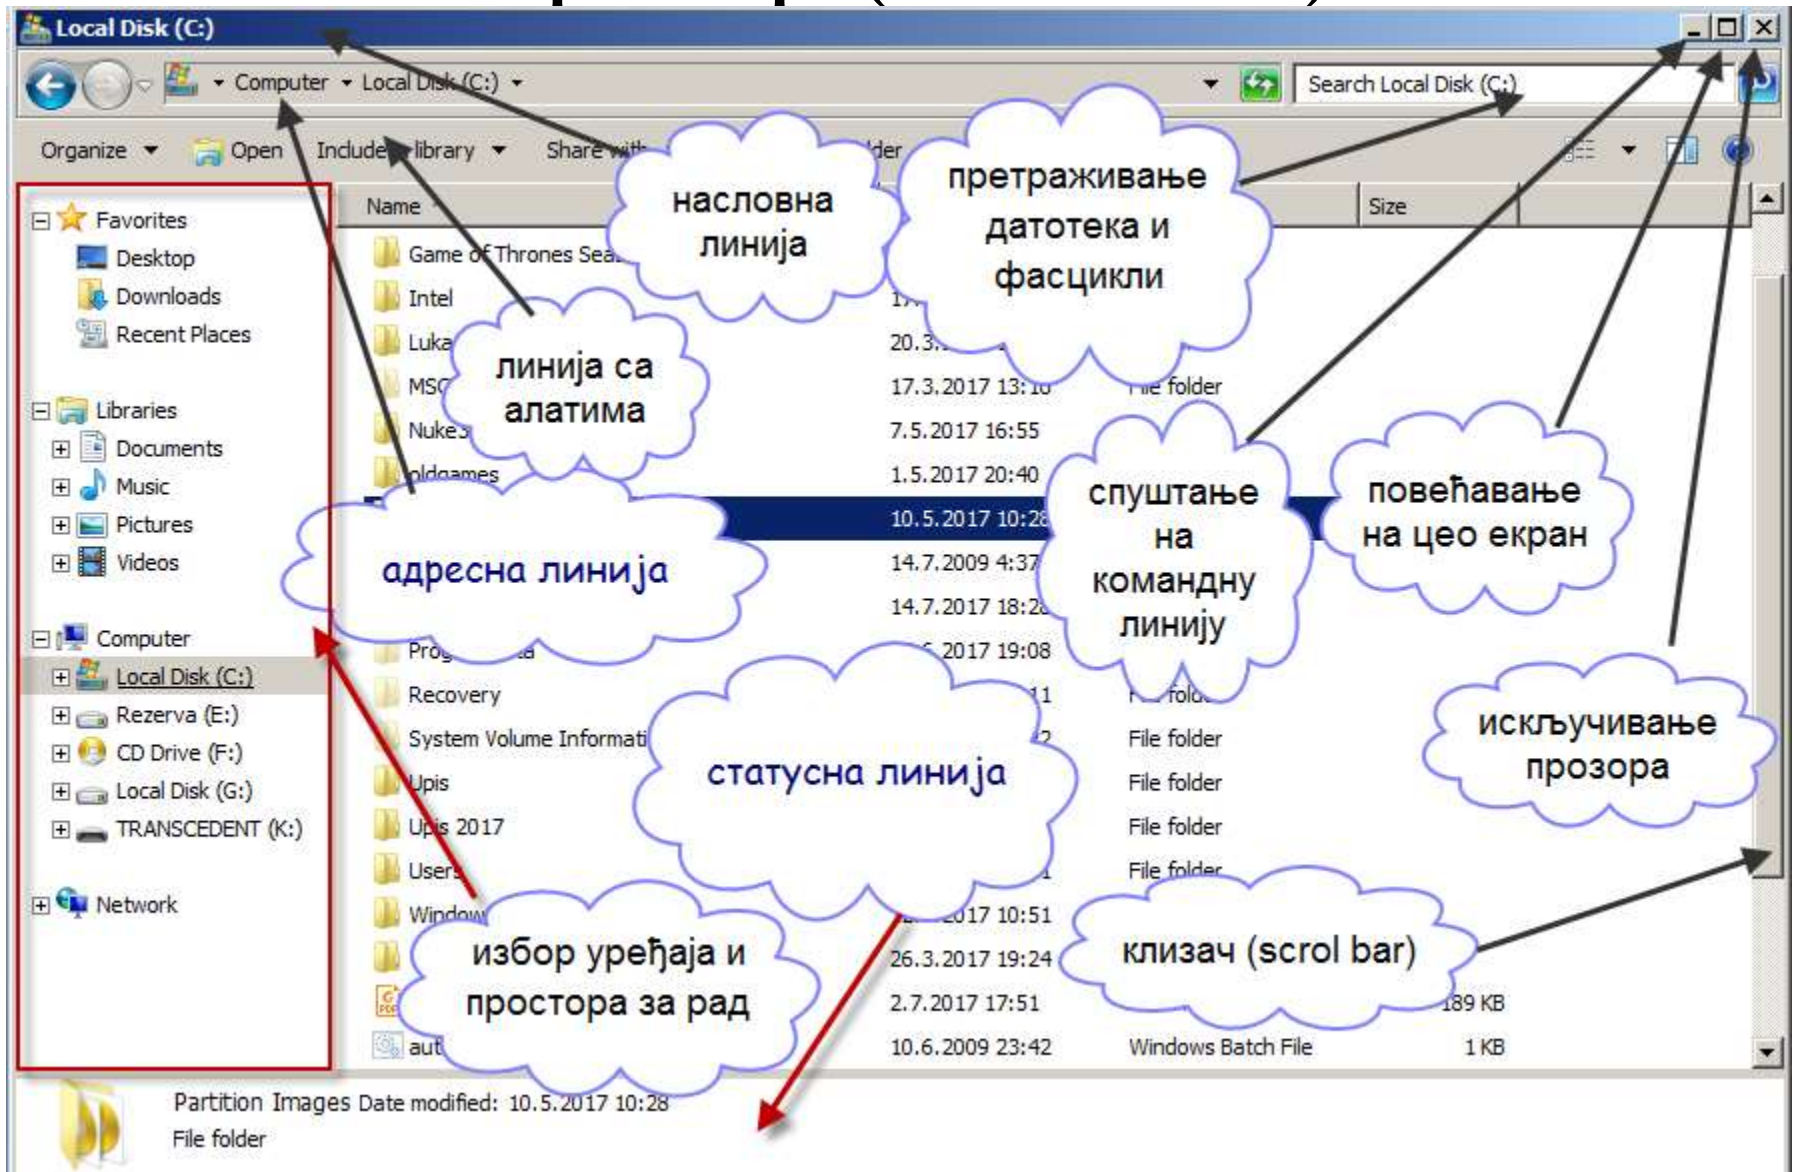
Local Disk (C:)

Computer ▸ Local Disk (C:)

Search Local Disk (C:)

Organize Open Include in library Share with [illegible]der

Favorites
Desktop
Downloads
Recent Places

Libraries
Documents
Music
Pictures
Videos

Computer
Local Disk (C:)
Rezerva (E:)
CD Drive (F:)
Local Disk (G:)
TRANSCEDENT (K:)

Network

Name

Size

Game of Thrones Sea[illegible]
Intel
Luka
MSC
Nukes
oldgames
Prog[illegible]
Recovery
System Volume Informati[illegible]
Upis
Upis 2017
Users
Window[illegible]
aut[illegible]

20.3.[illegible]
17.3.2017 13:1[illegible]
7.5.2017 16:55
1.5.2017 20:40
10.5.2017 10:28
14.7.2009 4:37
14.7.2017 18:2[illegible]
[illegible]2017 19:08
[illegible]2017 10:51
26.3.2017 19:24
2.7.2017 17:51
10.6.2009 23:42

File folder
File folder
File folder
File folder
File folder
File folder
Windows Batch File

189 KB
1 KB

насловна линија

претраживање датотека и фасцикли

линија са алатима

адресна линија

спуштање на командну линију

повећавање на цео екран

статусна линија

искључивање прозора

избор уређаја и простора за рад

клизач (scrol bar)

Partition Images Date modified: 10.5.2017 10:28
File folder